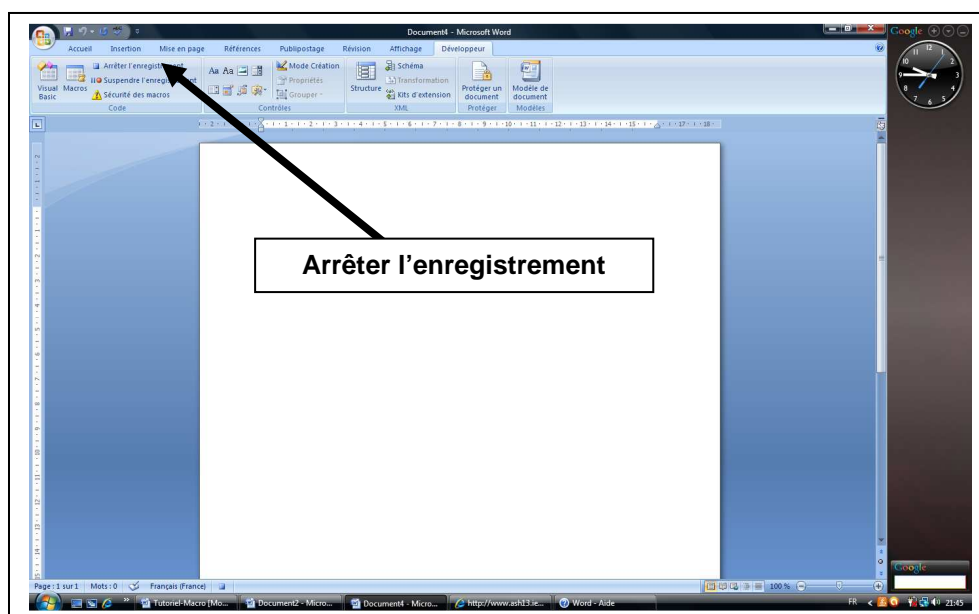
Document4 - Microsoft Word

Accueil Insertion Mise en page Références Publipostage Révision Affichage Développeur

Visual Basic Macros Arrêter l'enregistr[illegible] Suspendre l'enregistr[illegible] Sécurité des macros Code

Mode Création Propriétés Grouper Contrôles

Structure Schéma Transformation Kits d'extension XML

Protéger un document Protéger

Modèle de document Modèles

Google

Arrêter l'enregistrement

Page : 1 sur 1 Mots : 0 Français (France) 100 %

Tutoriel-Macro [Mo... Document2 - Micro... Document4 - Micro... http://www.ash13.ie... Word - Aide

FR 21:45

Google